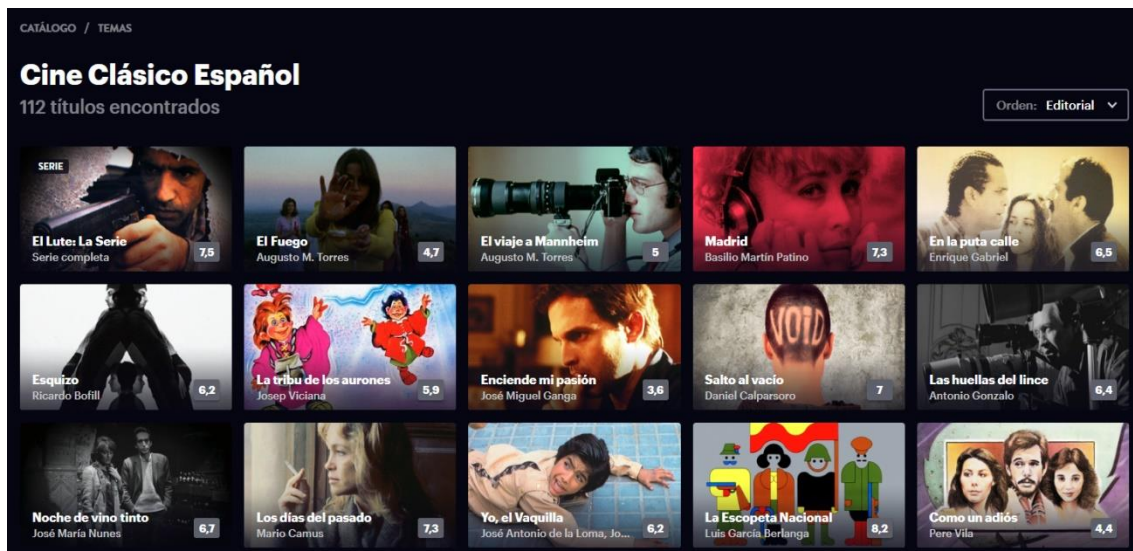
CATÁLOGO / TEMAS

Cine Clásico Español
112 títulos encontrados

Orden: Editorial

SERIE
El Lute: La Serie
Serie completa
7,5

El Fuego
Augusto M. Torres
4,7

El viaje a Mannheim
Augusto M. Torres
5

Madrid
Basilio Martín Patino
7,3

En la puta calle
Enrique Gabriel
6,5

Esquizo
Ricardo Bofill
6,2

La tribu de los aurones
Josep Viciana
5,9

Enciende mi pasión
José Miguel Ganga
3,6

VOID
Salto al vacío
Daniel Calparsoro
7

Las huellas del lince
Antonio Gonzalo
6,4

Noche de vino tinto
José María Nunes
6,7

Los días del pasado
Mario Camus
7,3

Yo, el Vaquilla
José Antonio de la Loma, Jo...
6,2

La Escopeta Nacional
Luis García Berlanga
8,2

Como un adiós
Pere Vila
4,4